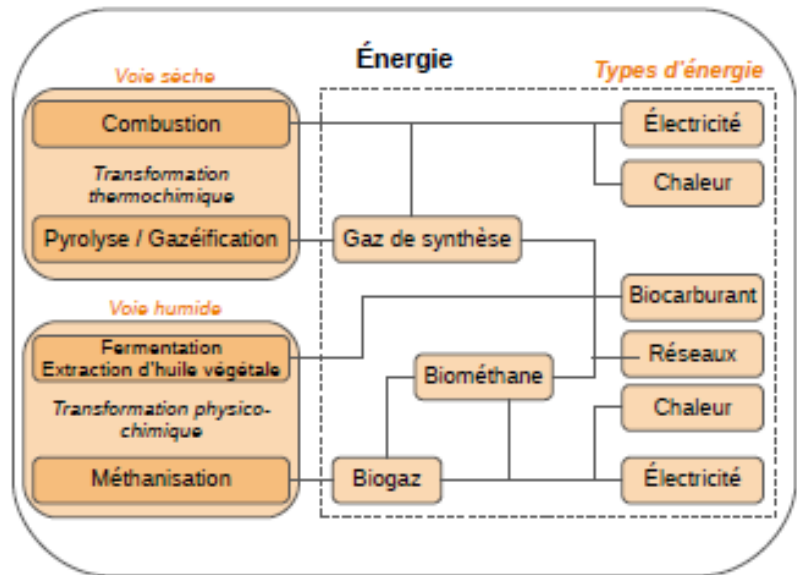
Énergie

Voie sèche

Combustion

Transformation thermochimique

Pyrolyse / Gazéification

Voie humide

Fermentation
Extraction d'huile végétale

Transformation physico-chimique

Méthanisation

Types d'énergie

Gaz de synthèse

Biométhane

Biogaz

Électricité

Chaleur

Biocarburant

Réseaux

Chaleur

Électricité